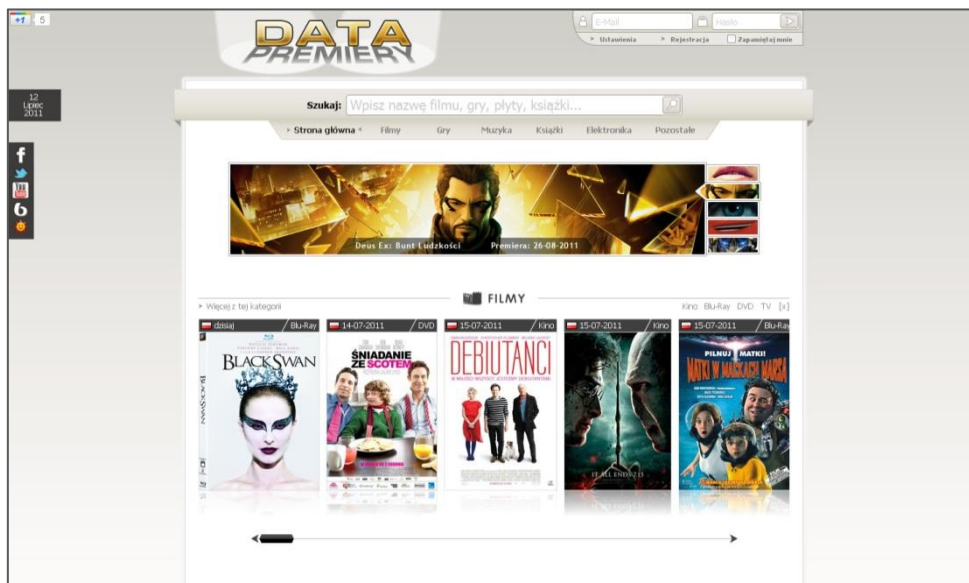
+1 5

DATA PREMIERY

E-Mail Hasło
» Ustawienia » Rejestracja Zapamiętaj mnie

12 Lipiec 2011

Szukaj: Wpisz nazwę filmu, gry, płyty, książki...

» Strona główna « Filmy Gry Muzyka Książki Elektronika Pozostałe

Deus Ex: Bunt Ludzkości Premiera: 26-08-2011

» Więcej z tej kategorii

FILMY

Kino Blu-Ray DVD TV [x]

dzisiaj / Blu-Ray
BLACK SWAN

14-07-2011 / DVD
ŚNIADANIE ZE SCOTEM

15-07-2011 / Kino
DEBIUTANCI

15-07-2011 / Kino
IT ALL ENDS 7.15

15-07-2011 / Blu-Ray
PILNUJ MATKI!
MATKI W MARSJA MARSA